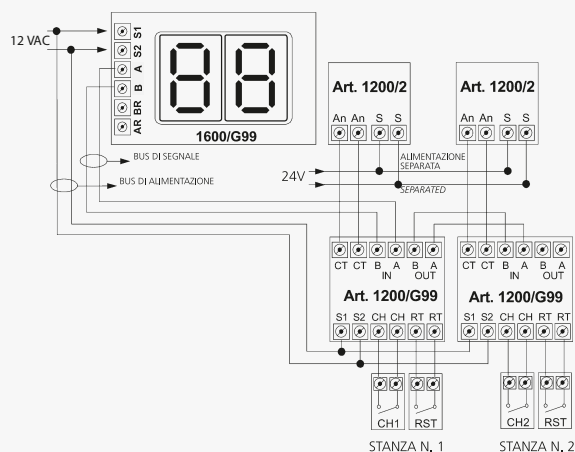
12 VAC

S1
S2
A
B
BR
AR

1600/G99

Art. 1200/2
An An S S

Art. 1200/2
An An S S

BUS DI SEGNALE
BUS DI ALIMENTAZIONE

24V
ALIMENTAZIONE SEPARATA
SEPARATED

CT CT B A B A
IN OUT
Art. 1200/G99
S1 S2 CH CH RT RT

CT CT B A B A
IN OUT
Art. 1200/G99
S1 S2 CH CH RT RT

CH1 RST
STANZA N. 1

CH2 RST
STANZA N. 2